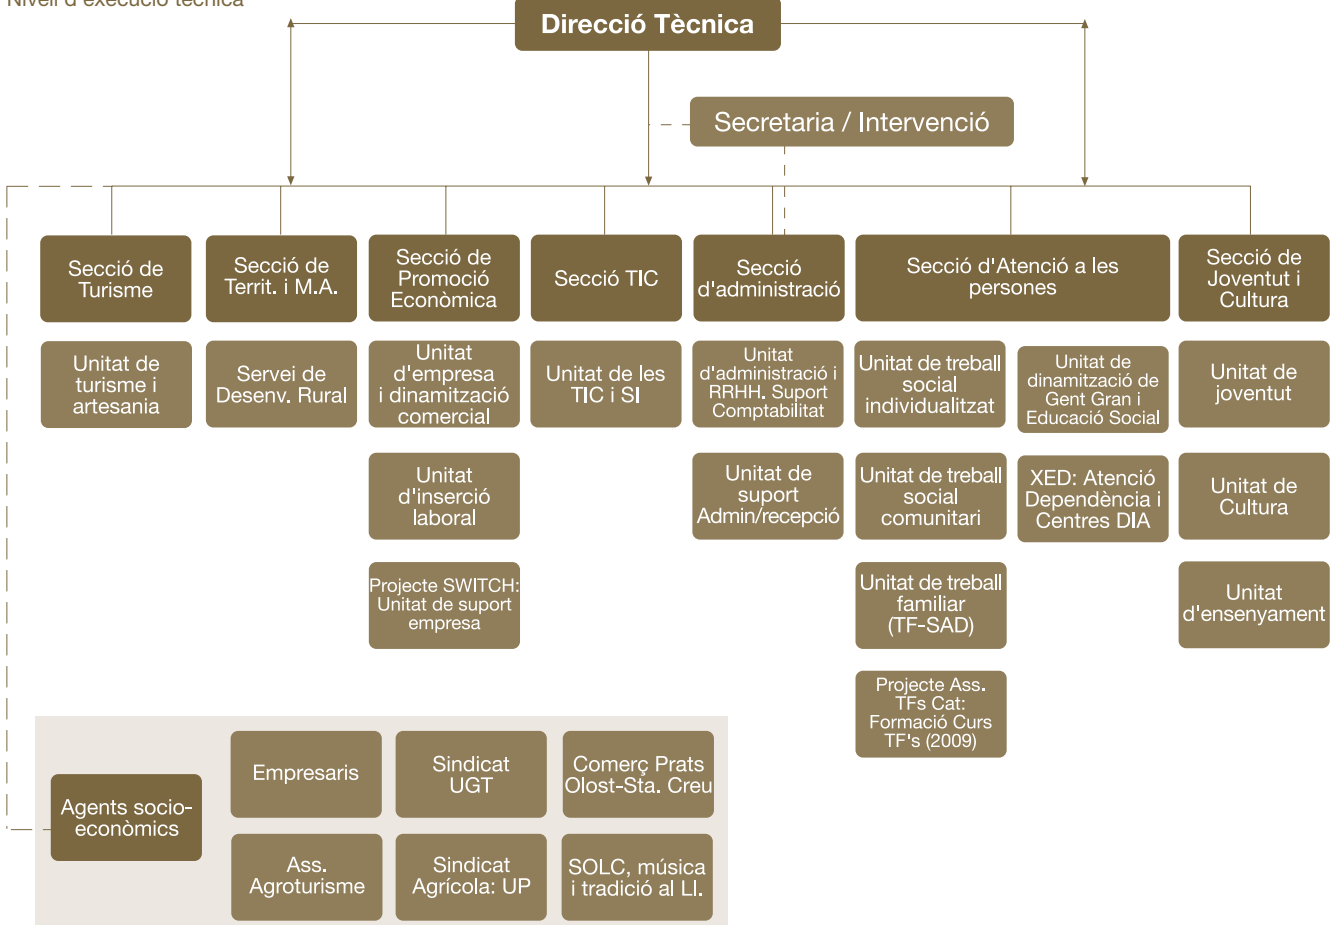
Nivell d'execució tècnica

Direcció Tècnica

Secretaria / Intervenció

Secció de Turisme

Secció de Territ. i M.A.

Secció de Promoció Econòmica

Secció TIC

Secció d'administració

Secció d'Atenció a les persones

Secció de Joventut i Cultura

Unitat de turisme i artesania

Servei de Desenv. Rural

Unitat d'empresa i dinamització comercial

Unitat de les TIC i SI

Unitat d'administració i RRHH. Suport Comptabilitat

Unitat de treball social individualitzat

Unitat de dinamització de Gent Gran i Educació Social

Unitat de joventut

Unitat d'inserció laboral

Unitat de suport Admin/recepció

Unitat de treball social comunitari

XED: Atenció Dependència i Centres DIA

Unitat de Cultura

Projecte SWITCH: Unitat de suport empresa

Unitat de treball familiar (TF-SAD)

Unitat d'ensenyament

Projecte Ass. TFs Cat: Formació Curs TF's (2009)

Agents socio-econòmics

Empresaris

Sindicat UGT

Comerç Prats Olost-Sta. Creu

Ass. Agroturisme

Sindicat Agrícola: UP

SOLC, música i tradició al Ll.